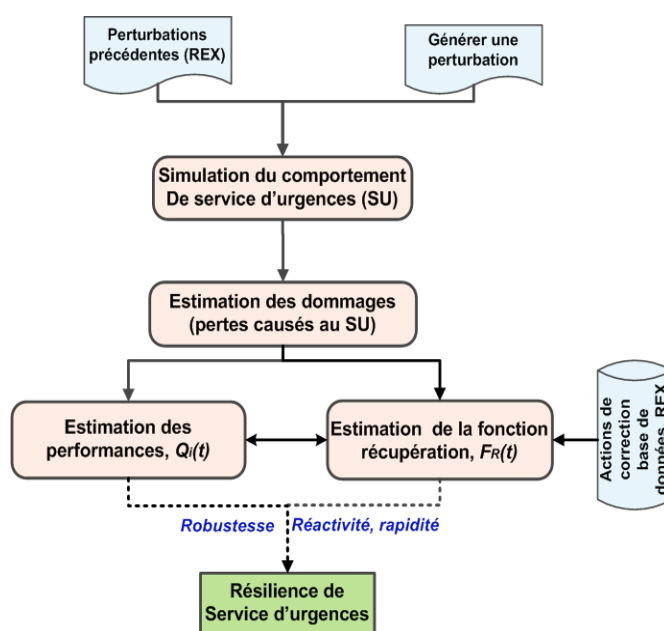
Perturbations précédentes (REX)

Générer une perturbation

Simulation du comportement De service d'urgences (SU)

Estimation des dommages (pertes causés au SU)

Estimation des performances, $Q_I(t)$

Estimation de la fonction récupération, $F_R(t)$

Actions de correction base de données REX

Robustesse

Réactivité, rapidité

Résilience de Service d'urgences